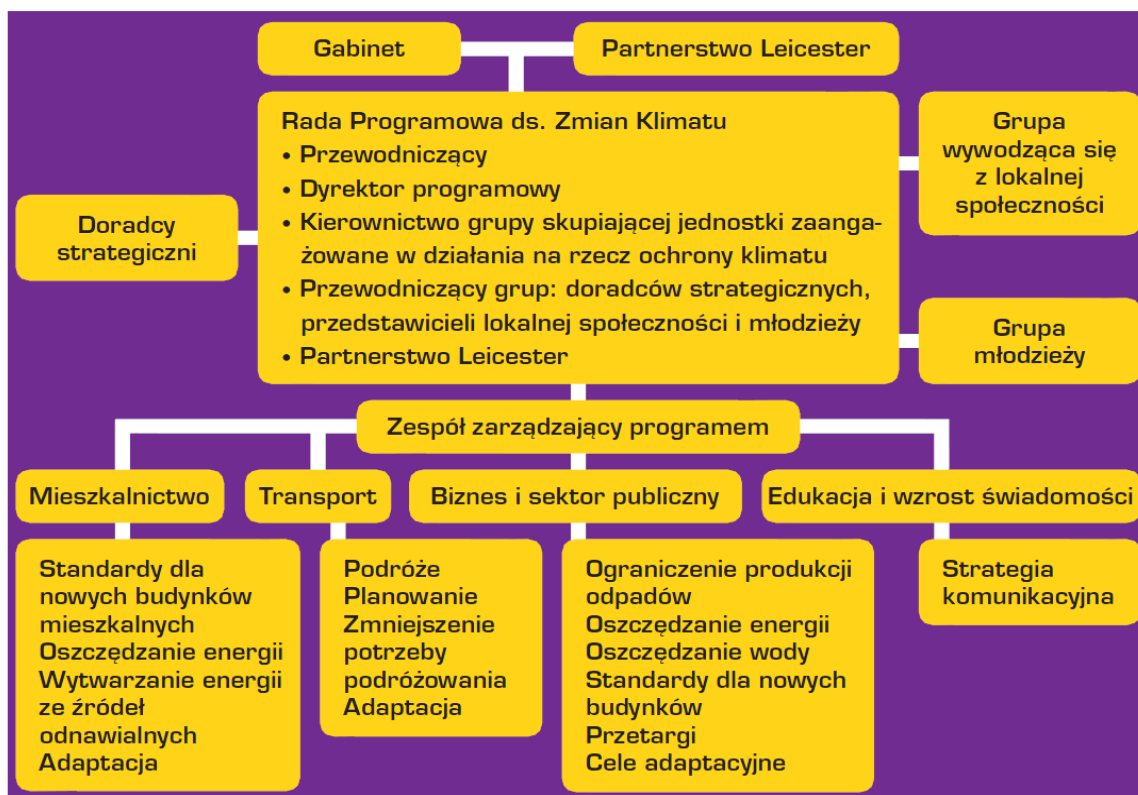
Gabinet

Partnerstwo Leicester

Rada Programowa ds. Zmian Klimatu
• Przewodniczący
• Dyrektor programowy
• Kierownictwo grupy skupiającej jednostki zaangażowane w działania na rzecz ochrony klimatu
• Przewodniczący grup: doradców strategicznych, przedstawicieli lokalnej społeczności i młodzieży
• Partnerstwo Leicester

Doradcy strategiczni

Grupa wywodząca się z lokalnej społeczności

Grupa młodzieży

Zespół zarządzający programem

Mieszkalnictwo

Transport

Biznes i sektor publiczny

Edukacja i wzrost świadomości

Standardy dla nowych budynków mieszkalnych
Oszczędzanie energii
Wytwarzanie energii ze źródeł odnawialnych
Adaptacja

Podróże
Planowanie
Zmniejszenie potrzeby podróżowania
Adaptacja

Ograniczenie produkcji odpadów
Oszczędzanie energii
Oszczędzanie wody
Standardy dla nowych budynków
Przetargi
Cele adaptacyjne

Strategia komunikacyjna